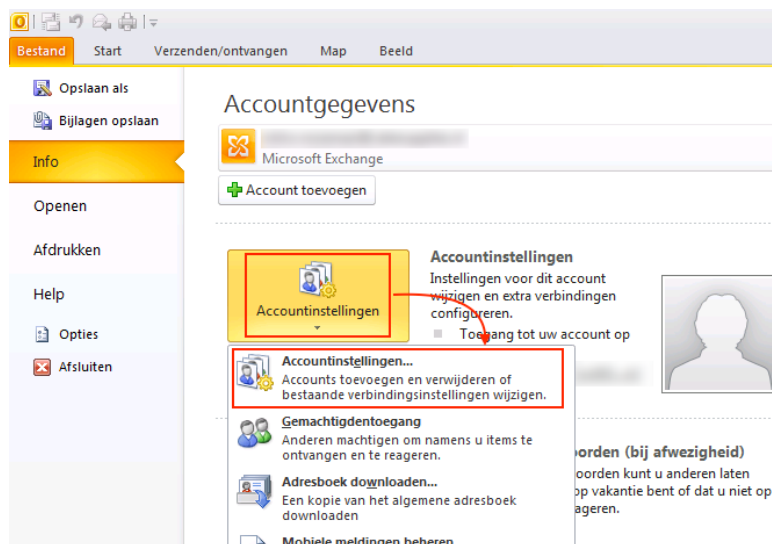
Bestand Start Verzenden/ontvangen Map Beeld

Opslaan als
Bijlagen opslaan
Info
Openen
Afdrukken
Help
Opties
Afsluiten

Accountgegevens

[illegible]
Microsoft Exchange

Account toevoegen

Accountinstellingen

Accountinstellingen
Instellingen voor dit account wijzigen en extra verbindingen configureren.
Toegang tot uw account op

Accountinstellingen...
Accounts toevoegen en verwijderen of bestaande verbindingsinstellingen wijzigen.

Gemachtigdentoegang
Anderen machtigen om namens u items te ontvangen en te reageren.

Adresboek downloaden...
Een kopie van het algemene adresboek downloaden

Mobiele meldingen beheren

oorden (bij afwezigheid)
oorden kunt u anderen laten
op vakantie bent of dat u niet op
ageren.